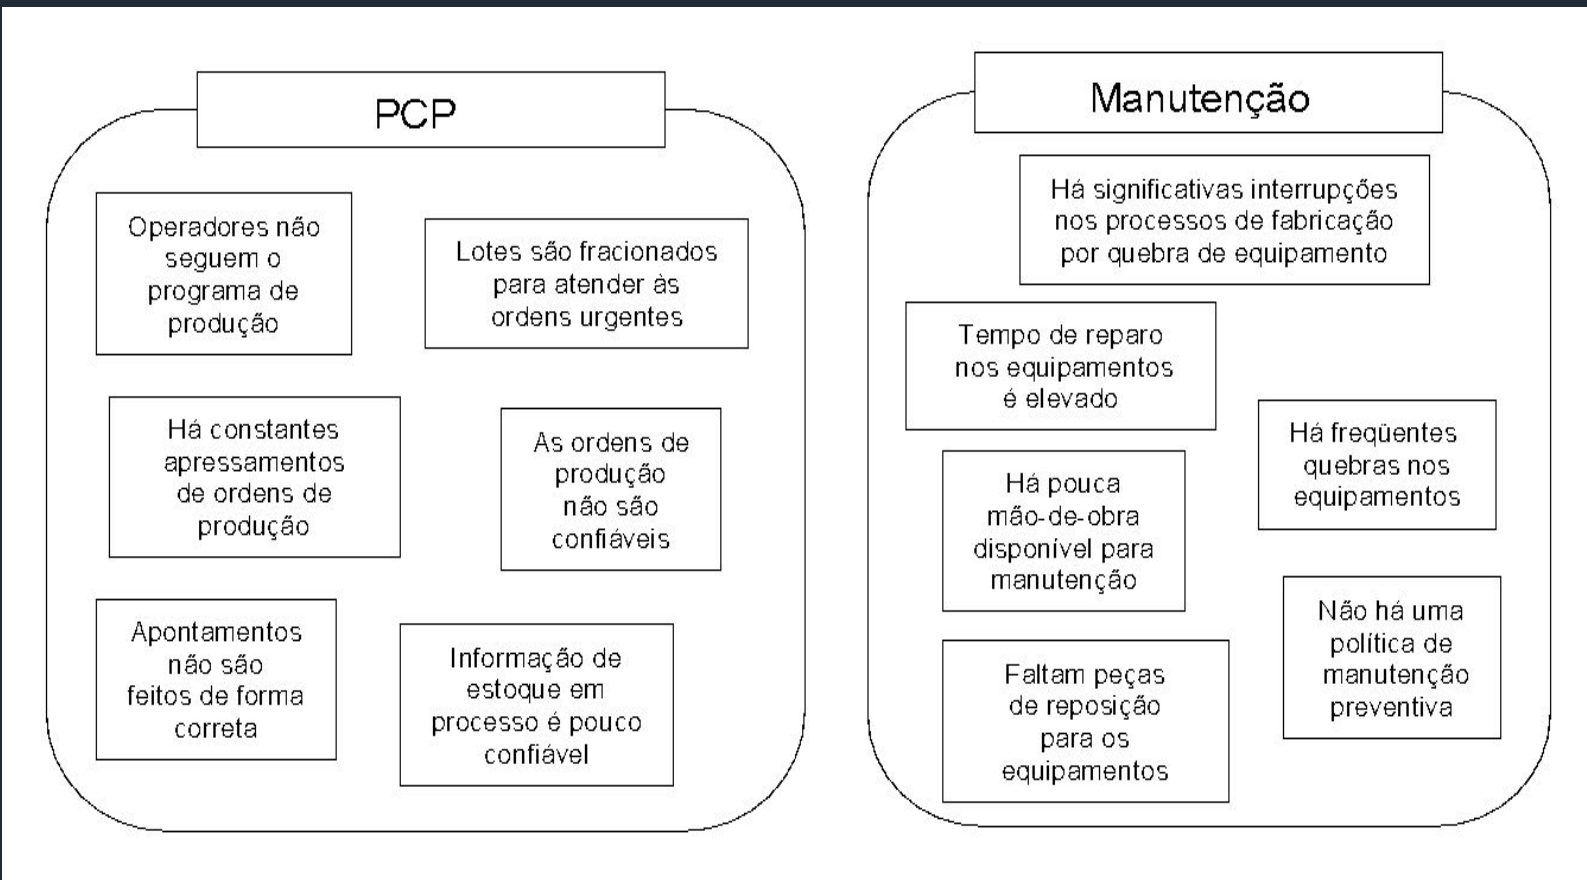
PCP

Operadores não seguem o programa de produção

Lotes são fracionados para atender às ordens urgentes

Há constantes apressamentos de ordens de produção

As ordens de produção não são confiáveis

Apontamentos não são feitos de forma correta

Informação de estoque em processo é pouco confiável

Manutenção

Há significativas interrupções nos processos de fabricação por quebra de equipamento

Tempo de reparo nos equipamentos é elevado

Há freqüentes quebras nos equipamentos

Há pouca mão-de-obra disponível para manutenção

Não há uma política de manutenção preventiva

Faltam peças de reposição para os equipamentos